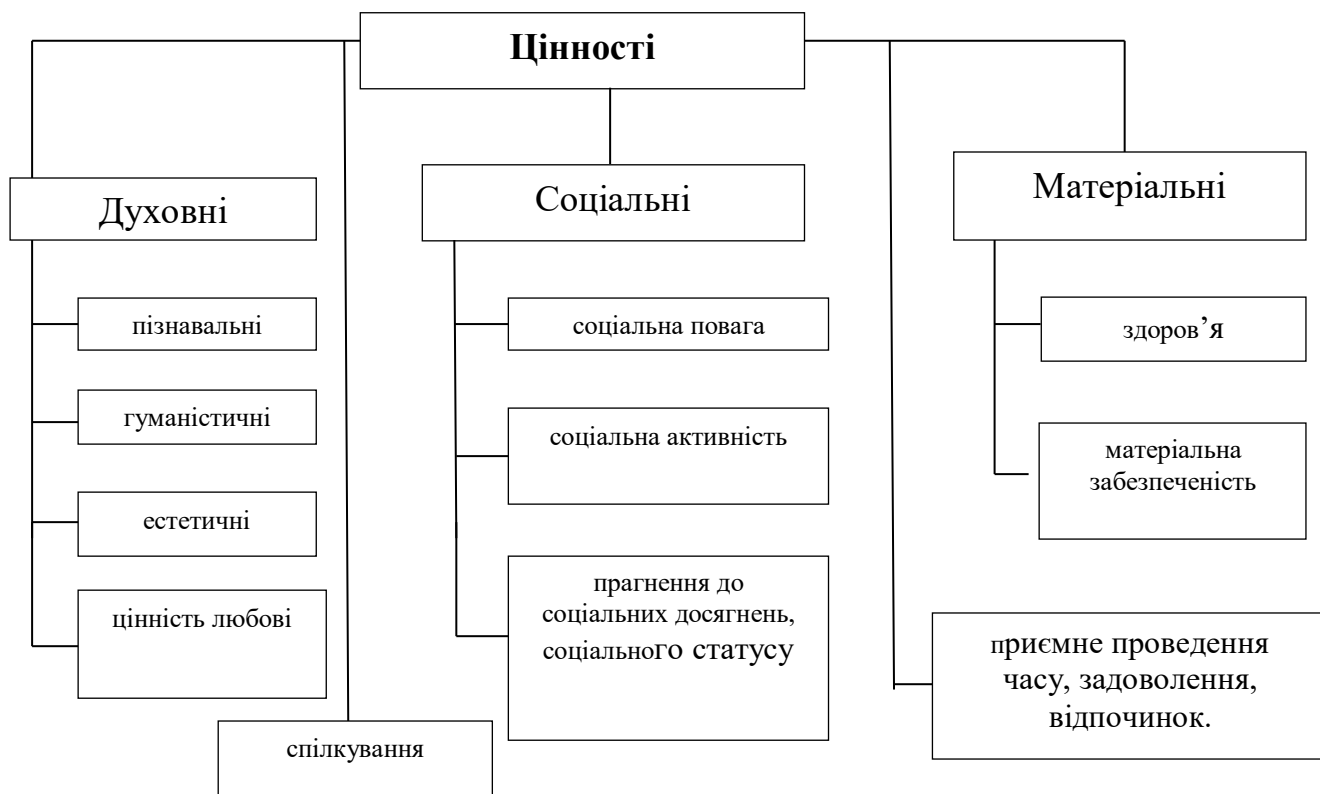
Цінності

Духовні

пізнавальні

гуманістичні

естетичні

цінність любові

спілкування

Соціальні

соціальна повага

соціальна активність

прагнення до соціальних досягнень, соціального статусу

Матеріальні

здоров'я

матеріальна забезпеченість

приємне проведення часу, задоволення, відпочинок.